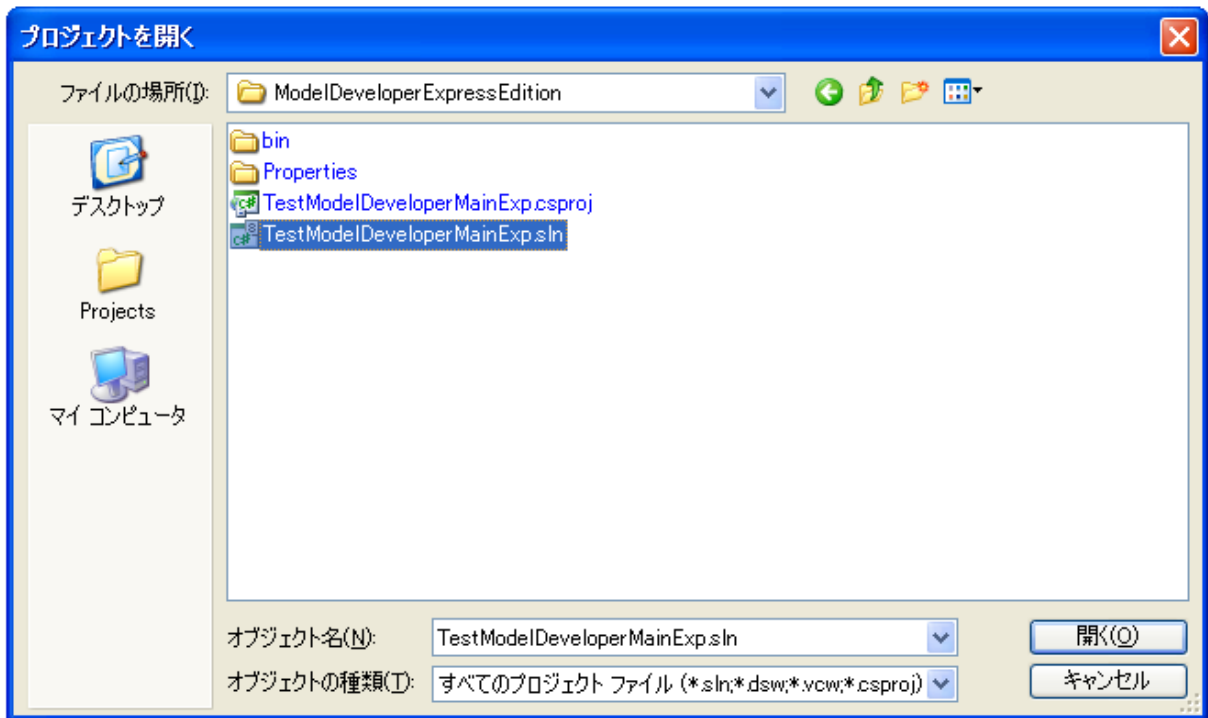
プロジェクトを開く

ファイルの場所(I): ModelDeveloperExpressEdition

デスクトップ
Projects
マイ コンピュータ

bin
Properties
TestModelDeveloperMainExp.csproj
TestModelDeveloperMainExp.sln

オブジェクト名(N): TestModelDeveloperMainExp.sln
オブジェクトの種類(T): すべてのプロジェクト ファイル (*.sln;*.dsw;*.vcw;*.csproj)

開く(O)
キャンセル